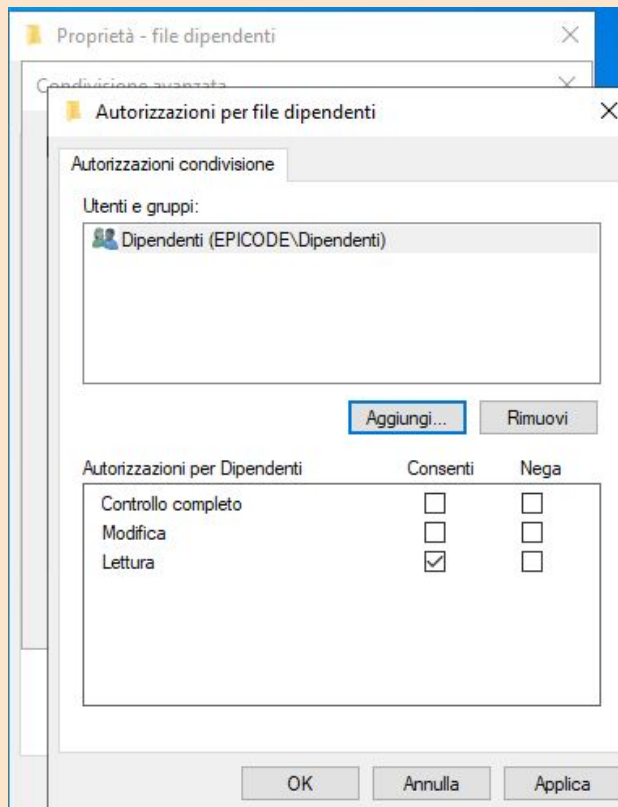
Proprietà - file dipendenti

Condivisione avanzata

Autorizzazioni per file dipendenti

Autorizzazioni condivisione

Utenti e gruppi:

Dipendenti (EPICODE\Dipendenti)

Aggiungi...

Rimuovi

| Autorizzazioni per Dipendenti | Consenti | Nega |
|---|---|---|
| Controllo completo | ☐ | ☐ |
| Modifica | ☐ | ☐ |
| Lettura | ☑ | ☐ |

OK

Annulla

Applica